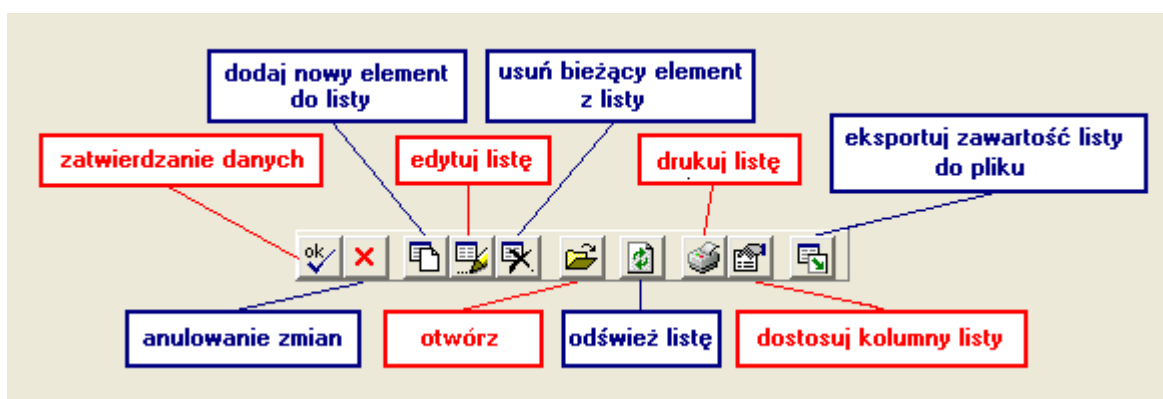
dodaj nowy element do listy

usuń bieżący element z listy

zatwierdzanie danych

edytuj listę

drukuj listę

eksportuj zawartość listy do pliku

ok

anulowanie zmian

otwórz

odśwież listę

dostosuj kolumny listy